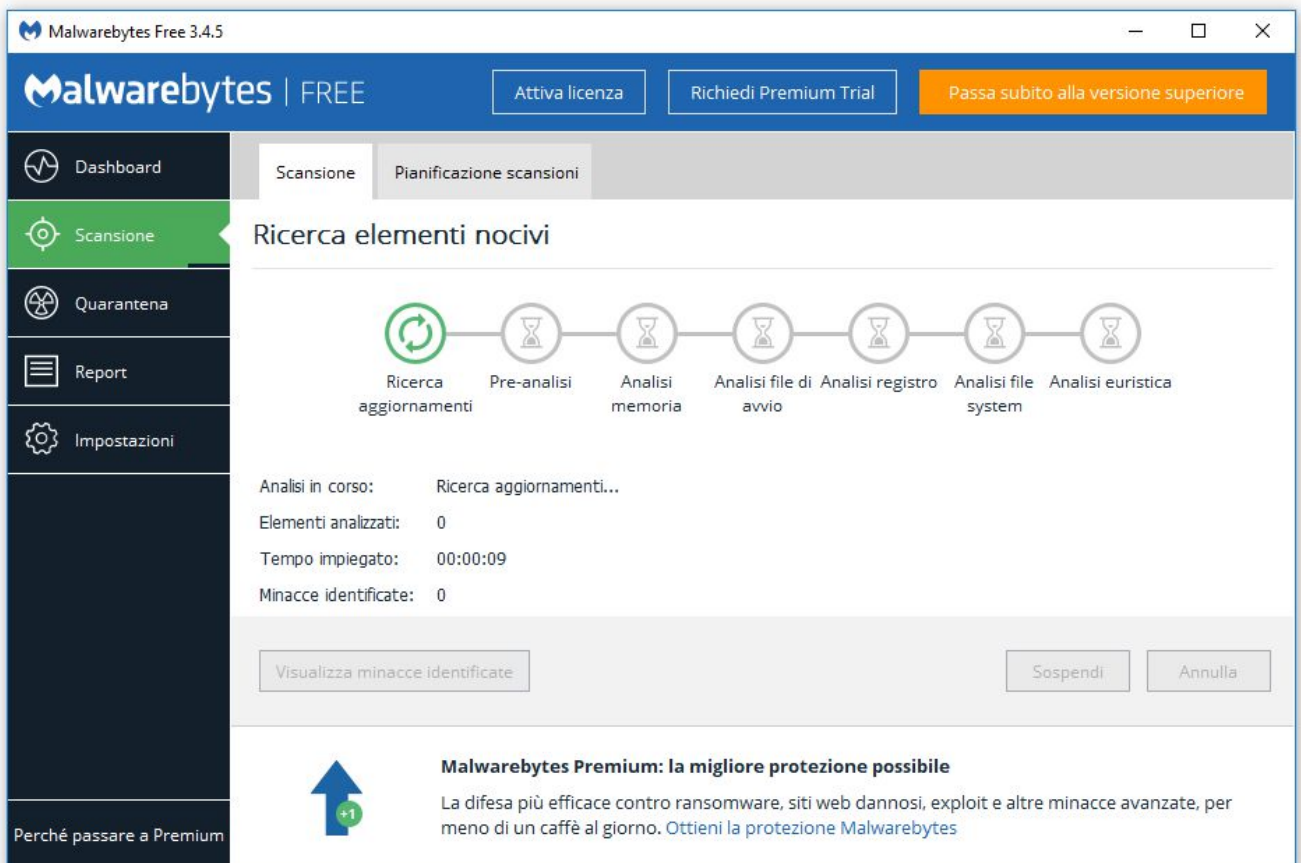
Malwarebytes Free 3.4.5

Malwarebytes | FREE

Attiva licenza

Richiedi Premium Trial

Passa subito alla versione superiore

Dashboard

Scansione

Quarantena

Report

Impostazioni

Perché passare a Premium

Scansione

Pianificazione scansioni

Ricerca elementi nocivi

Ricerca aggiornamenti

Pre-analisi

Analisi memoria

Analisi file di avvio

Analisi registro

Analisi file system

Analisi euristica

Analisi in corso: Ricerca aggiornamenti...

Elementi analizzati: 0

Tempo impiegato: 00:00:09

Minacce identificate: 0

Visualizza minacce identificate

Sospendi

Annulla

+1

Malwarebytes Premium: la migliore protezione possibile

La difesa più efficace contro ransomware, siti web dannosi, exploit e altre minacce avanzate, per meno di un caffè al giorno. Ottieni la protezione Malwarebytes